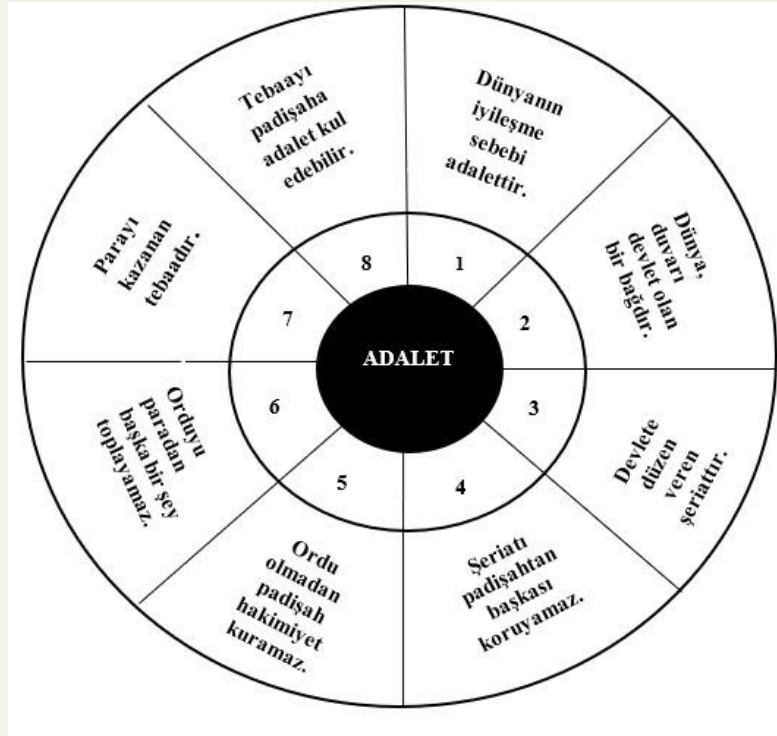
ADALET

1
Dünyanın iyileşme sebebi adalettir.

2
Dünya, duvarı devlet olan bir bağdır.

3
Devlete düzen veren şeriattır.

4
Şeriatı padişahtan başkası koruyamaz.

5
Ordu olmadan padişah hakimiyet kuramaz.

6
Orduyu paradan başka bir şey toplayamaz.

7
Parayı kazanan tebaadır.

8
Tebaayı padişaha adalet kul edebilir.